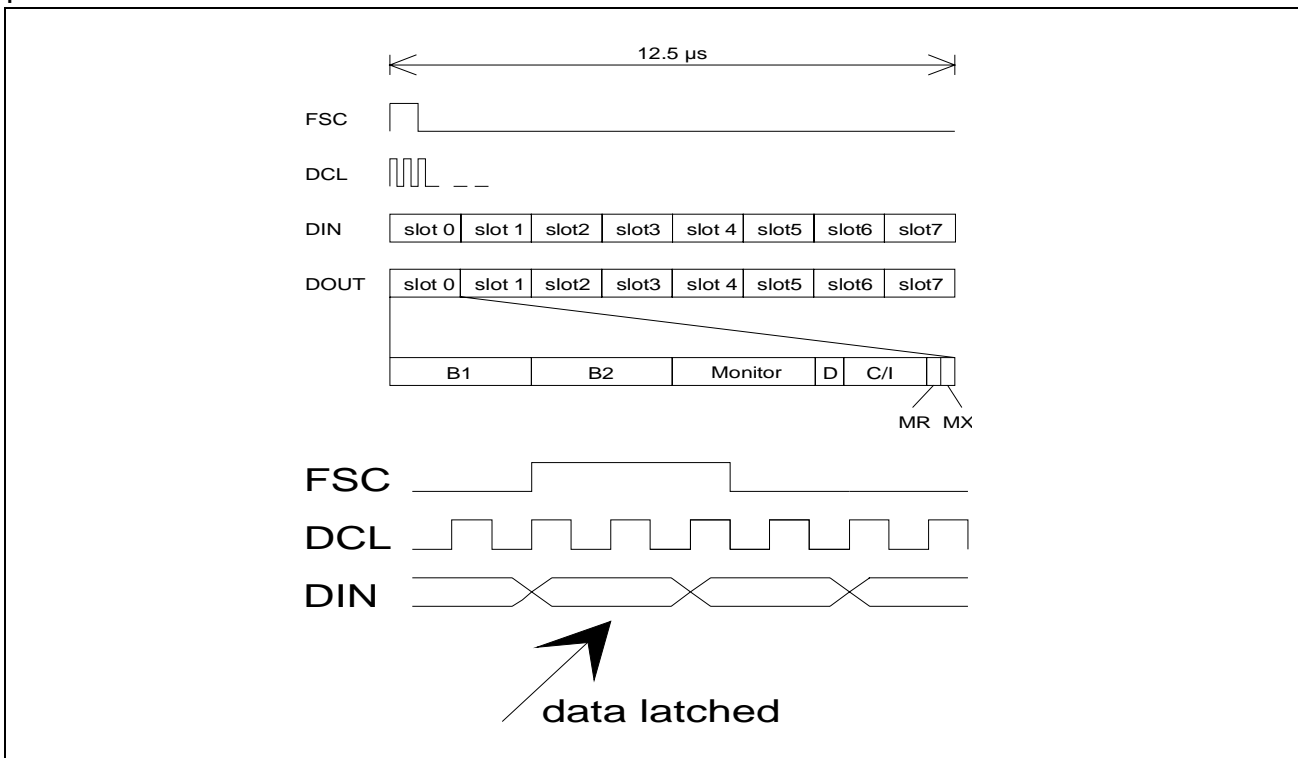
12.5 µs

FSC

DCL

DIN

| slot 0 | slot 1 | slot2 | slot3 | slot 4 | slot5 | slot6 | slot7 |
|---|---|---|---|---|---|---|---|

DOUT

| slot 0 | slot 1 | slot2 | slot3 | slot 4 | slot5 | slot6 | slot7 |
|---|---|---|---|---|---|---|---|

| B1 | B2 | Monitor | D | C/I | | |
|---|---|---|---|---|---|---|

MR MX

FSC

DCL

DIN

data latched